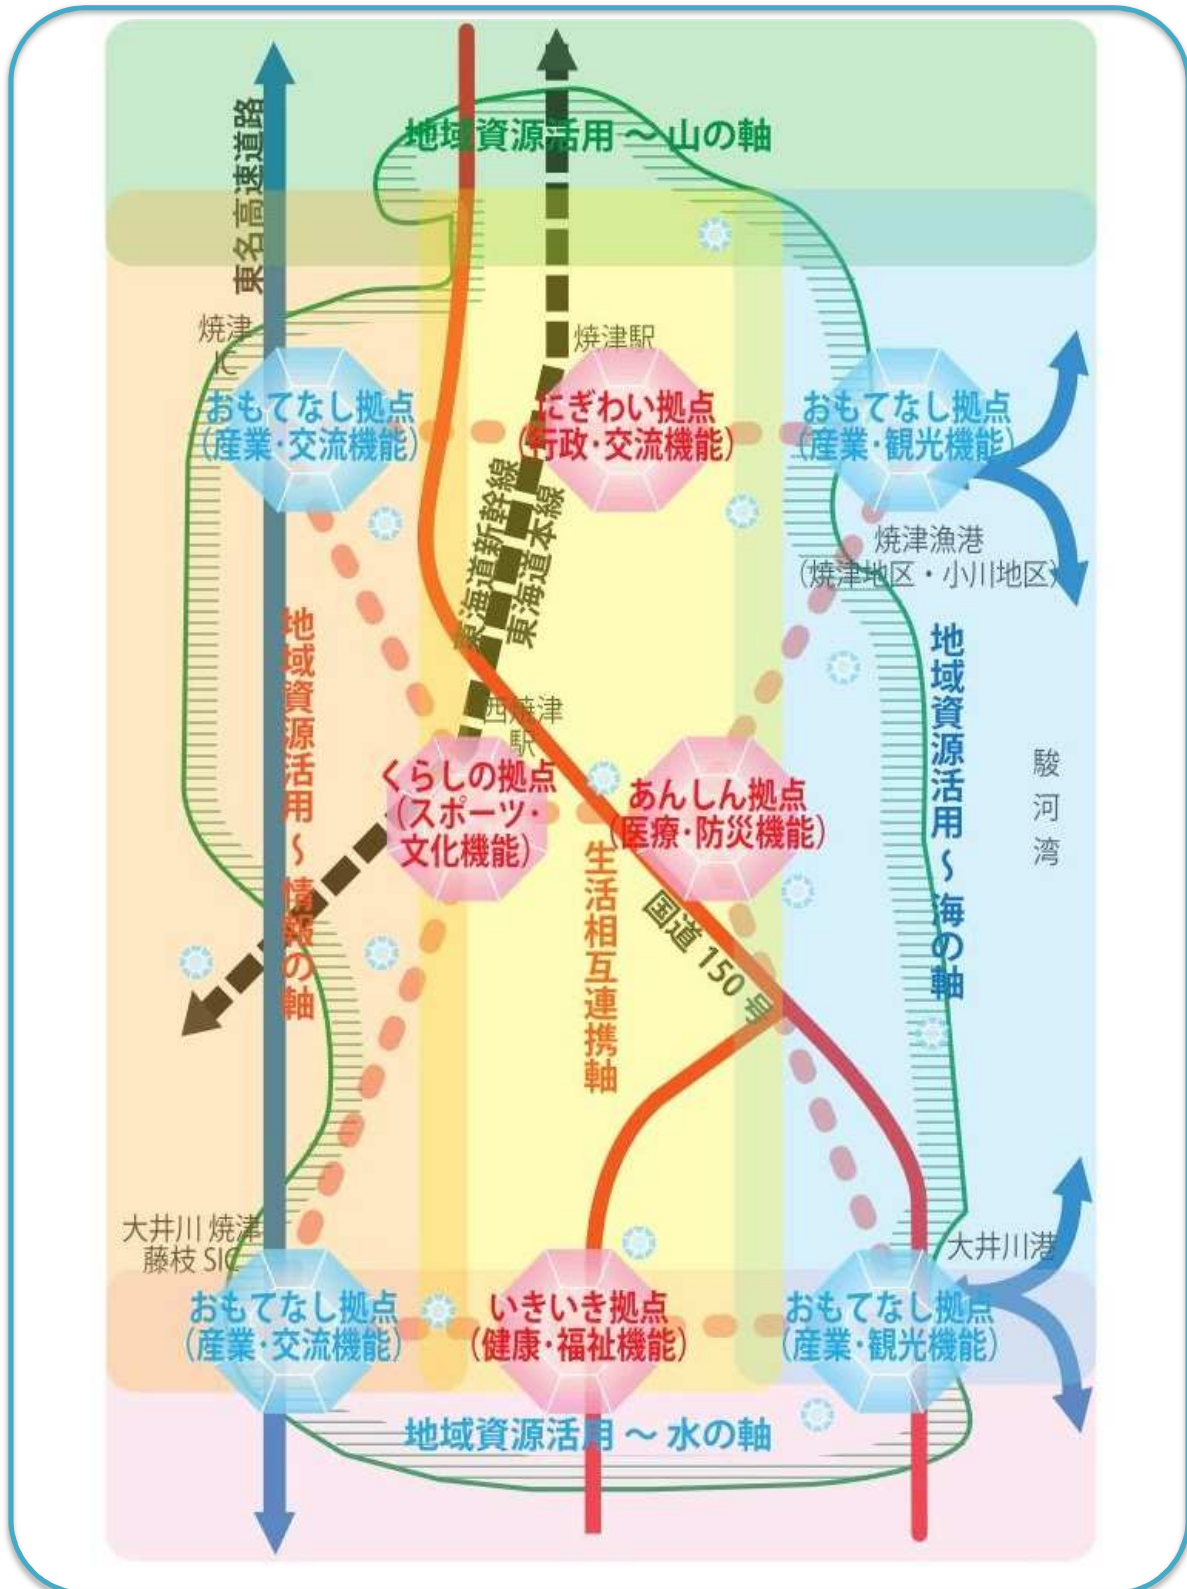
地域資源活用～山の軸

東名高速道路

焼津IC

焼津駅

おもてなし拠点
（産業・交流機能）

にぎわい拠点
（行政・交流機能）

おもてなし拠点
（産業・観光機能）

東海道新幹線

東海道本線

焼津漁港
（焼津地区・小川地区）

地域資源活用～情報の軸

地域資源活用～海の軸

駿河湾

西焼津駅

くらしの拠点
（スポーツ・文化機能）

あんしん拠点
（医療・防災機能）

生活相互連携軸

国道150号

大井川焼津藤枝SIC

大井川港

おもてなし拠点
（産業・交流機能）

いきいき拠点
（健康・福祉機能）

おもてなし拠点
（産業・観光機能）

地域資源活用～水の軸